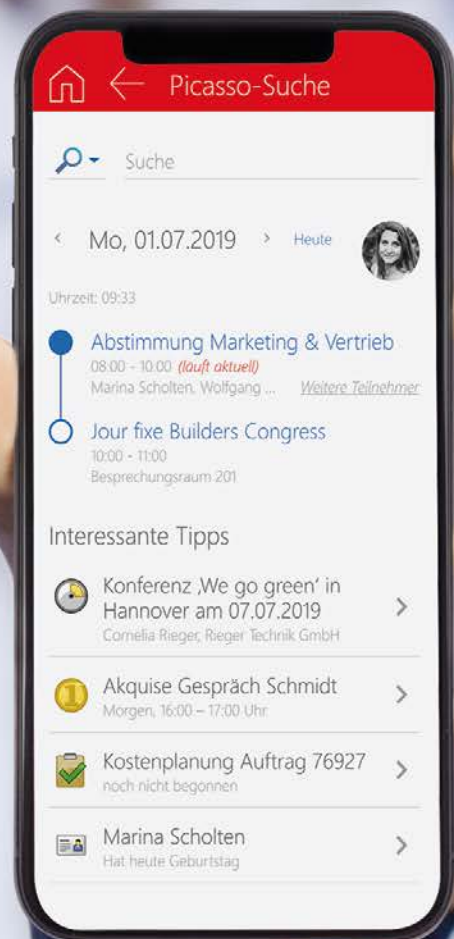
Picasso-Suche

Suche

Mo, 01.07.2019 Heute

Uhrzeit: 09:33

Abstimmung Marketing & Vertrieb
08:00 - 10:00 (läuft aktuell)
Marina Scholten, Wolfgang ... Weitere Teilnehmer

Jour fixe Builders Congress
10:00 - 11:00
Besprechungsraum 201

Interessante Tipps

Konferenz ‚We go green' in Hannover am 07.07.2019
Cornelia Rieger, Rieger Technik GmbH

Akquise Gespräch Schmidt
Morgen, 16:00 – 17:00 Uhr

Kostenplanung Auftrag 76927
noch nicht begonnen

Marina Scholten
Hat heute Geburtstag